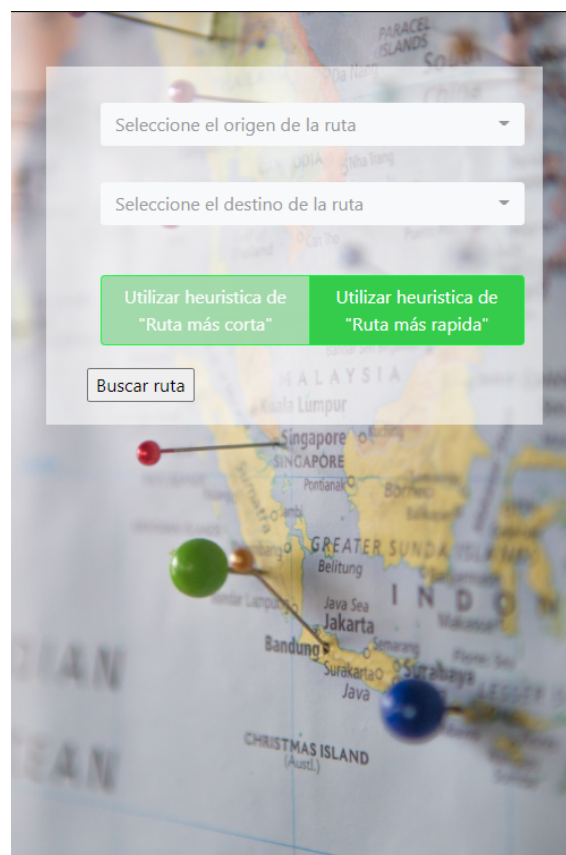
Seleccione el origen de la ruta

Seleccione el destino de la ruta

Utilizar heuristica de "Ruta más corta"

Utilizar heuristica de "Ruta más rapida"

Buscar ruta

PARACEL ISLANDS

MALAYSIA

Kuala Lumpur

Singapore

SINGAPORE

Pontianak

Borneo

GREATER SUNDA

Belitung

Java Sea

INDO

Jakarta

Bandung

Semarang

Surakarta

Surabaya

Java

CHRISTMAS ISLAND (Austl.)